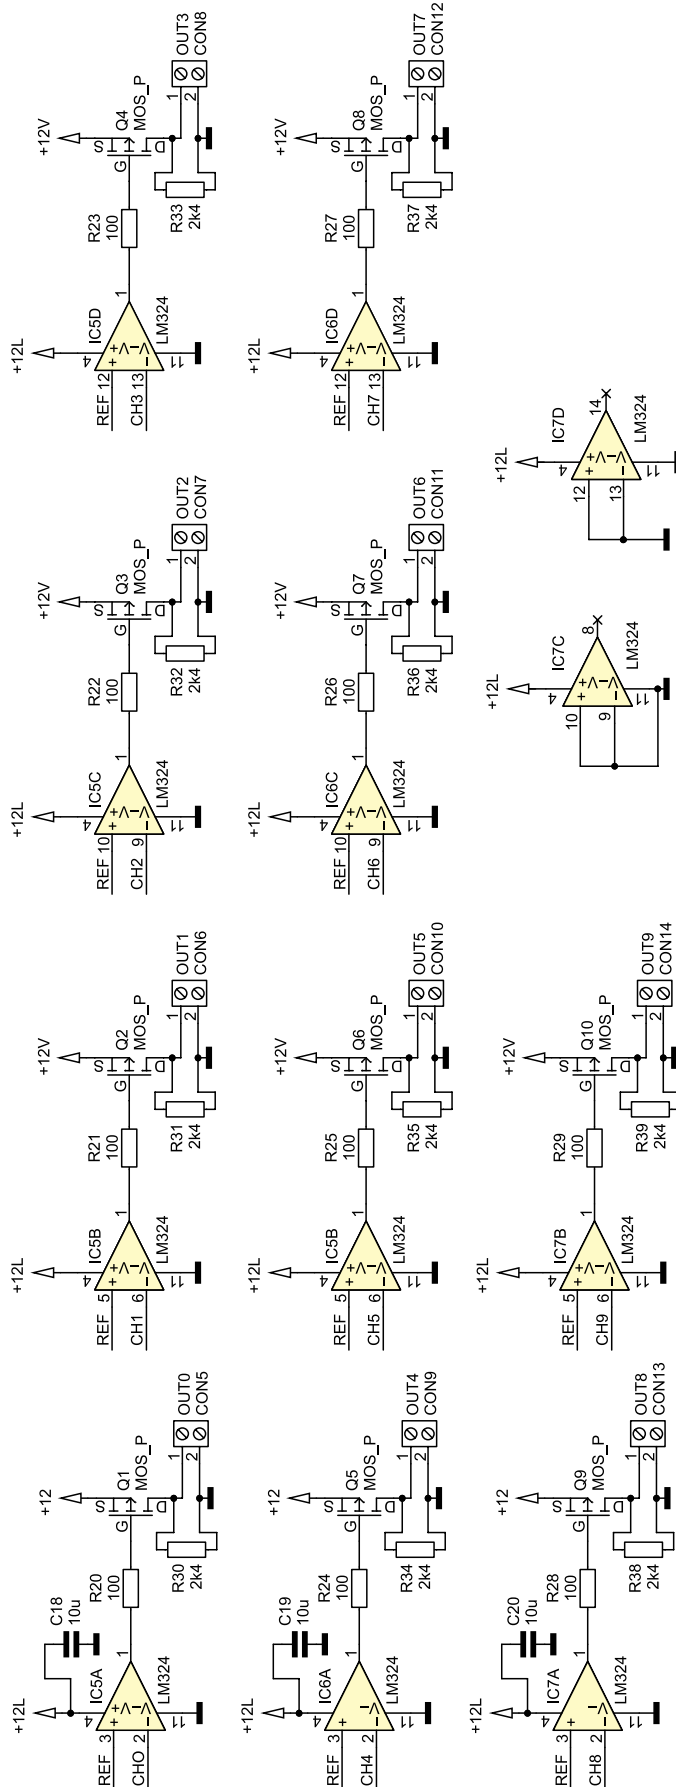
+12L
C18
10u
IC5A
LM324
REF 3
CHO 2
4
11
1
R20
100
+12
G
S
D
Q1
MOS_P
R30
2k4
1
2
OUT0
CON5

+12L
C19
10u
IC6A
LM324
REF 3
CH4 2
4
11
1
R24
100
+12
G
S
D
Q5
MOS_P
R34
2k4
1
2
OUT4
CON9

+12L
C20
10u
IC7A
LM324
REF 3
CH8 2
4
11
1
R28
100
+12
G
S
D
Q9
MOS_P
R38
2k4
1
2
OUT8
CON13

+12L
IC5B
LM324
REF 5
CH1 6
4
11
1
R21
100
+12V
G
S
D
Q2
MOS_P
R31
2k4
1
2
OUT1
CON6

+12L
IC5B
LM324
REF 5
CH5 6
4
11
1
R25
100
+12V
G
S
D
Q6
MOS_P
R35
2k4
1
2
OUT5
CON10

+12L
IC7B
LM324
REF 5
CH9 6
4
11
1
R29
100
+12V
G
S
D
Q10
MOS_P
R39
2k4
1
2
OUT9
CON14

+12L
IC5C
LM324
REF 10
CH2 9
4
11
1
R22
100
+12V
G
S
D
Q3
MOS_P
R32
2k4
1
2
OUT2
CON7

+12L
IC6C
LM324
REF 10
CH6 9
4
11
1
R26
100
+12V
G
S
D
Q7
MOS_P
R36
2k4
1
2
OUT6
CON11

+12L
IC7C
LM324
10
9
4
11
8

+12L
IC5D
LM324
REF 12
CH3 13
4
11
1
R23
100
+12V
G
S
D
Q4
MOS_P
R33
2k4
1
2
OUT3
CON8

+12L
IC6D
LM324
REF 12
CH7 13
4
11
1
R27
100
+12V
G
S
D
Q8
MOS_P
R37
2k4
1
2
OUT7
CON12

+12L
IC7D
LM324
12
13
4
11
14